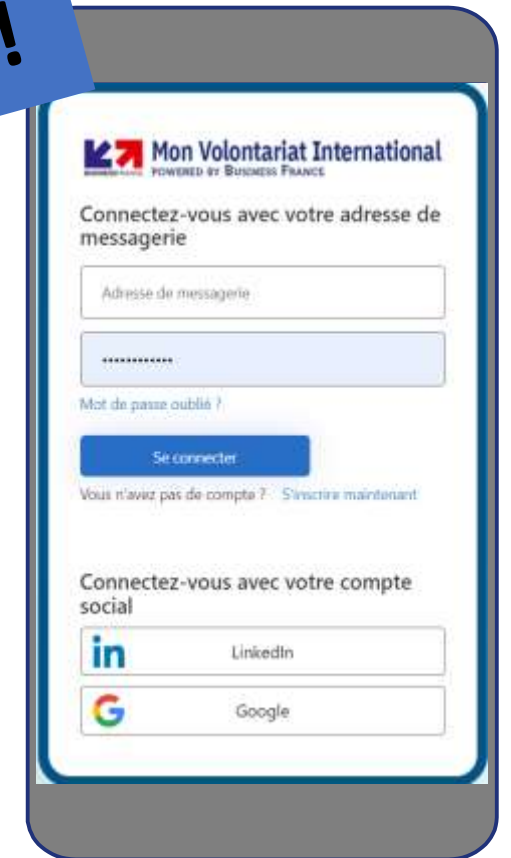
!

Mon Volontariat International
POWERED BY BUSINESS FRANCE

Connectez-vous avec votre adresse de messagerie

Adresse de messagerie

••••••••••••

Mot de passe oublié ?

Se connecter

Vous n'avez pas de compte ? S'inscrire maintenant

Connectez-vous avec votre compte social

in LinkedIn

G Google